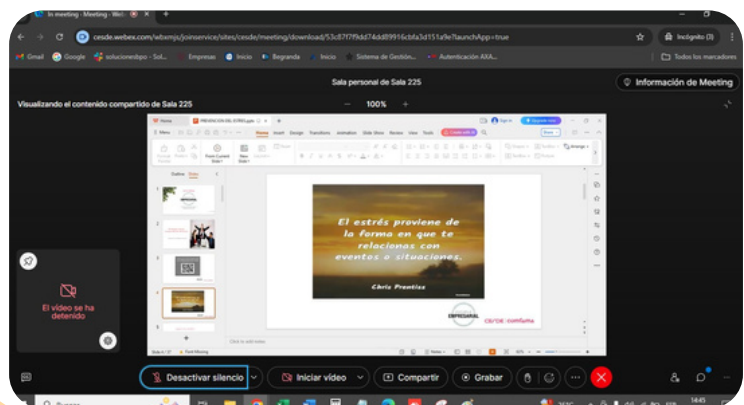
In meeting - Meeting - Web

cesde.webex.com/wbxmjs/joinservice/sites/cesde/meeting/download/53c87f7f9dd74dd89916cbfa3d151a9e?launchApp=true

Incógnito (3)

Gmail Google solucionesbpo - Sol... Empresas Inicio Regranda Inicio Sistema de Gestión... Autenticación AXA... Todos los marcadores

Sala personal de Sala 225

Información de Meeting

Visualizando el contenido compartido de Sala 225

100%

Home PREVENCION DEL ESTRES.pptx

Menu Home Insert Design Transitions Animation Slide Show Review View Tools

Outline Slides

El estrés proviene de la forma en que te relacionas con eventos o situaciones.

Chris Prentiss

EMPRESARIAL

cesde

Click to add notes

El vídeo se ha detenido

Desactivar silencio

Iniciar vídeo

Compartir

Grabar

14:45